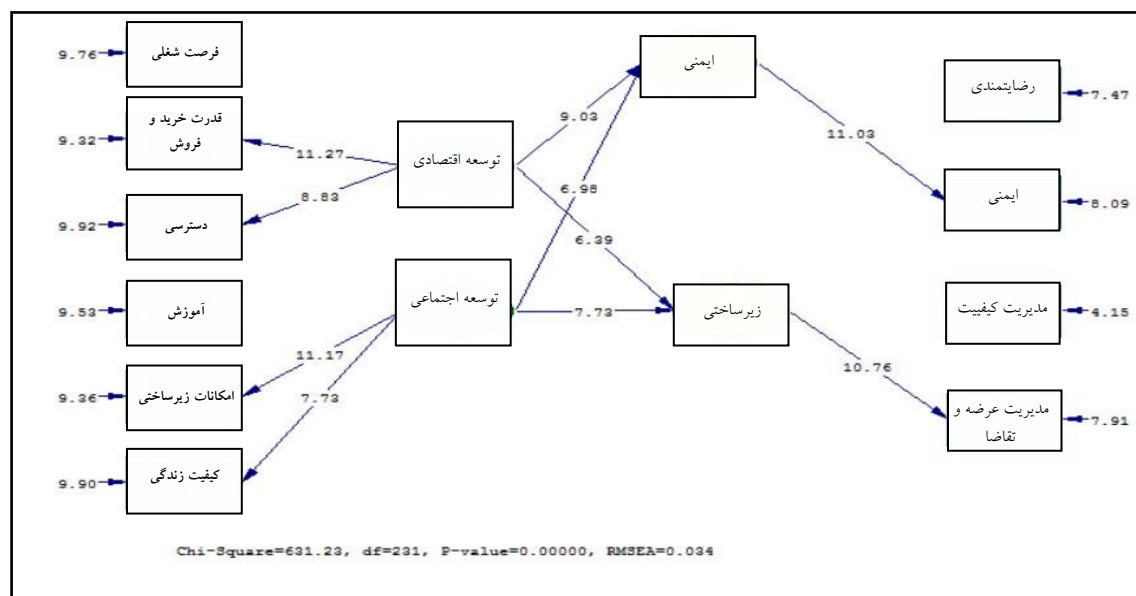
9.76 فرصت شغلی

9.32 قدرت خرید و فروش

9.92 دسترسی

9.53 آموزش

9.36 امکانات زیرساختی

9.90 کیفیت زندگی

11.27

8.83

11.17

7.73

توسعه اقتصادی

توسعه اجتماعی

9.03

6.98

6.39

7.73

ایمنی

زیرساختی

11.03

10.76

رضایتمندی 7.47

ایمنی 8.09

مدیریت کیفییت 4.15

مدیریت عرضه و تقاضا 7.91

Chi-Square=631.23, df=231, P-value=0.00000, RMSEA=0.034